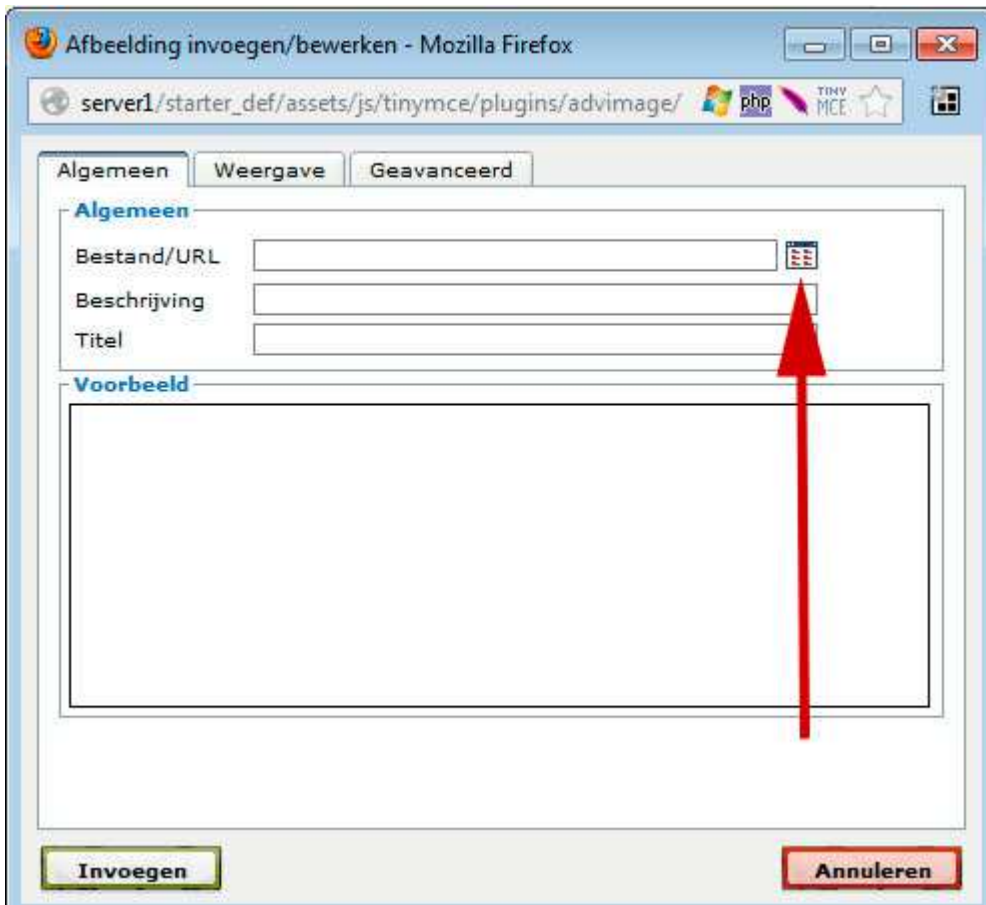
Afbeelding invoegen/bewerken - Mozilla Firefox

server1/starter_def/assets/js/tinymce/plugins/advimage/

php

TINY MCE

Algemeen | Weergave | Geavanceerd

Algemeen

Bestand/URL

Beschrijving

Titel

Voorbeeld

Invoegen

Annuleren